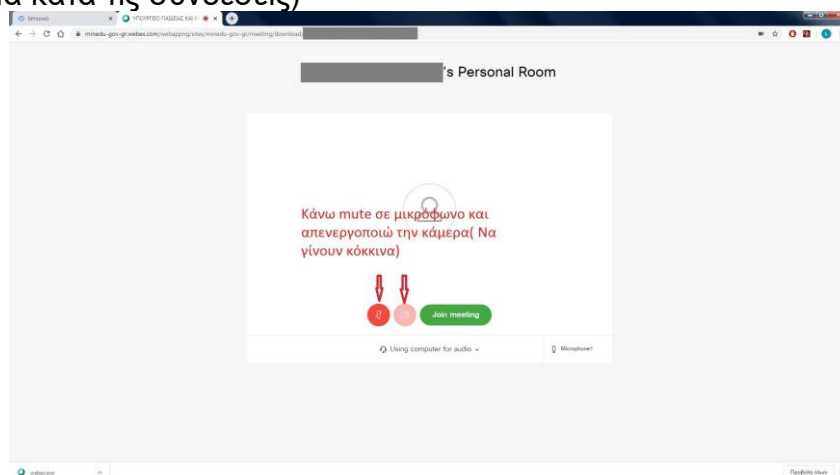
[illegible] κατά τις συνδέσεις)

Σύνδεση
ΥΠΟΥΡΓΕΙΟ ΠΑΙΔΕΙΑΣ ΚΑΙ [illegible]

minedu-gov-gr.webex.com/webappng/sites/minedu-gov-gr/meeting/download/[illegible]

's Personal Room

Κάνω mute σε μικρόφωνο και απενεργοποιώ την κάμερα( Να γίνουν κόκκινα)

Join meeting

Using computer for audio

Microphone1

Προβολή όλων